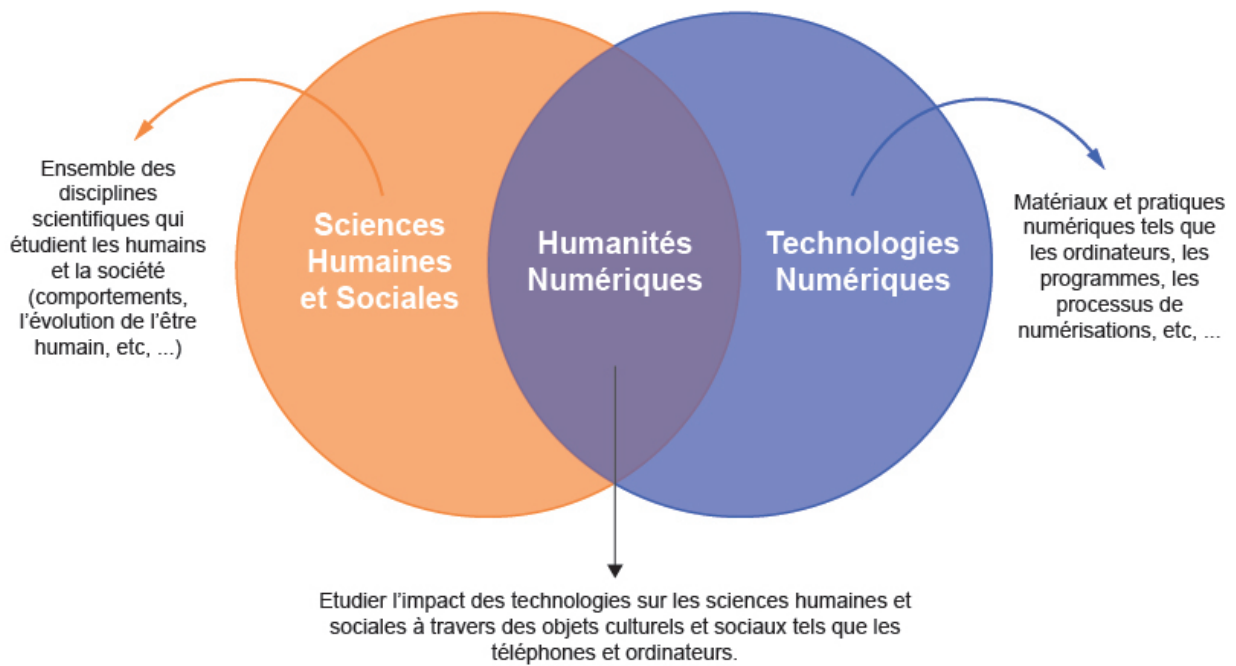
Ensemble des disciplines scientifiques qui étudient les humains et la société (comportements, l'évolution de l'être humain, etc, ...)

Sciences Humaines et Sociales

Humanités Numériques

Technologies Numériques

Matériaux et pratiques numériques tels que les ordinateurs, les programmes, les processus de numérisations, etc, ...

Etudier l'impact des technologies sur les sciences humaines et sociales à travers des objets culturels et sociaux tels que les téléphones et ordinateurs.